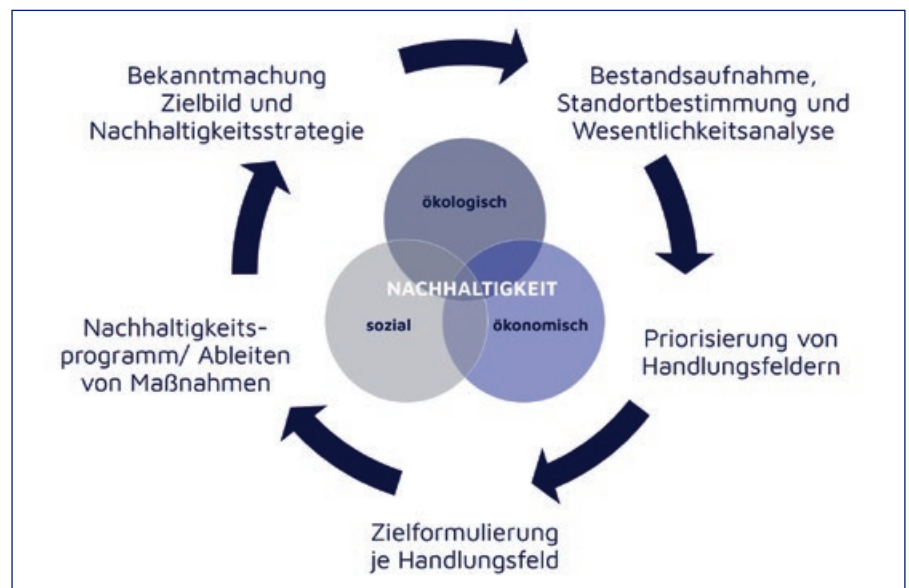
Bekanntmachung Zielbild und Nachhaltigkeitsstrategie

Bestandsaufnahme, Standortbestimmung und Wesentlichkeitsanalyse

ökologisch

NACHHALTIGKEIT

sozial

ökonomisch

Priorisierung von Handlungsfeldern

Zielformulierung je Handlungsfeld

Nachhaltigkeitsprogramm/ Ableiten von Maßnahmen